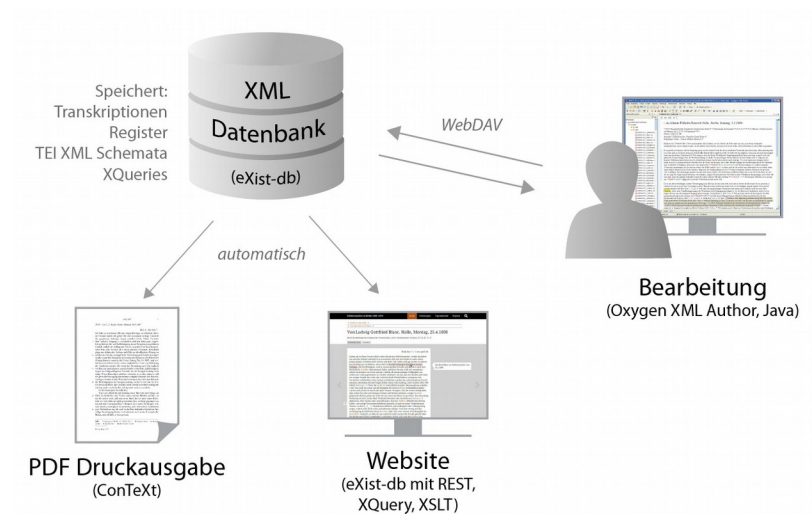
Speichert:
Transkriptionen
Register
TEI XML Schemata
XQueries

XML
Datenbank
(eXist-db)

WebDAV

automatisch

Bearbeitung
(Oxygen XML Author, Java)

PDF Druckausgabe
(ConTeXt)

Website
(eXist-db mit REST, XQuery, XSLT)